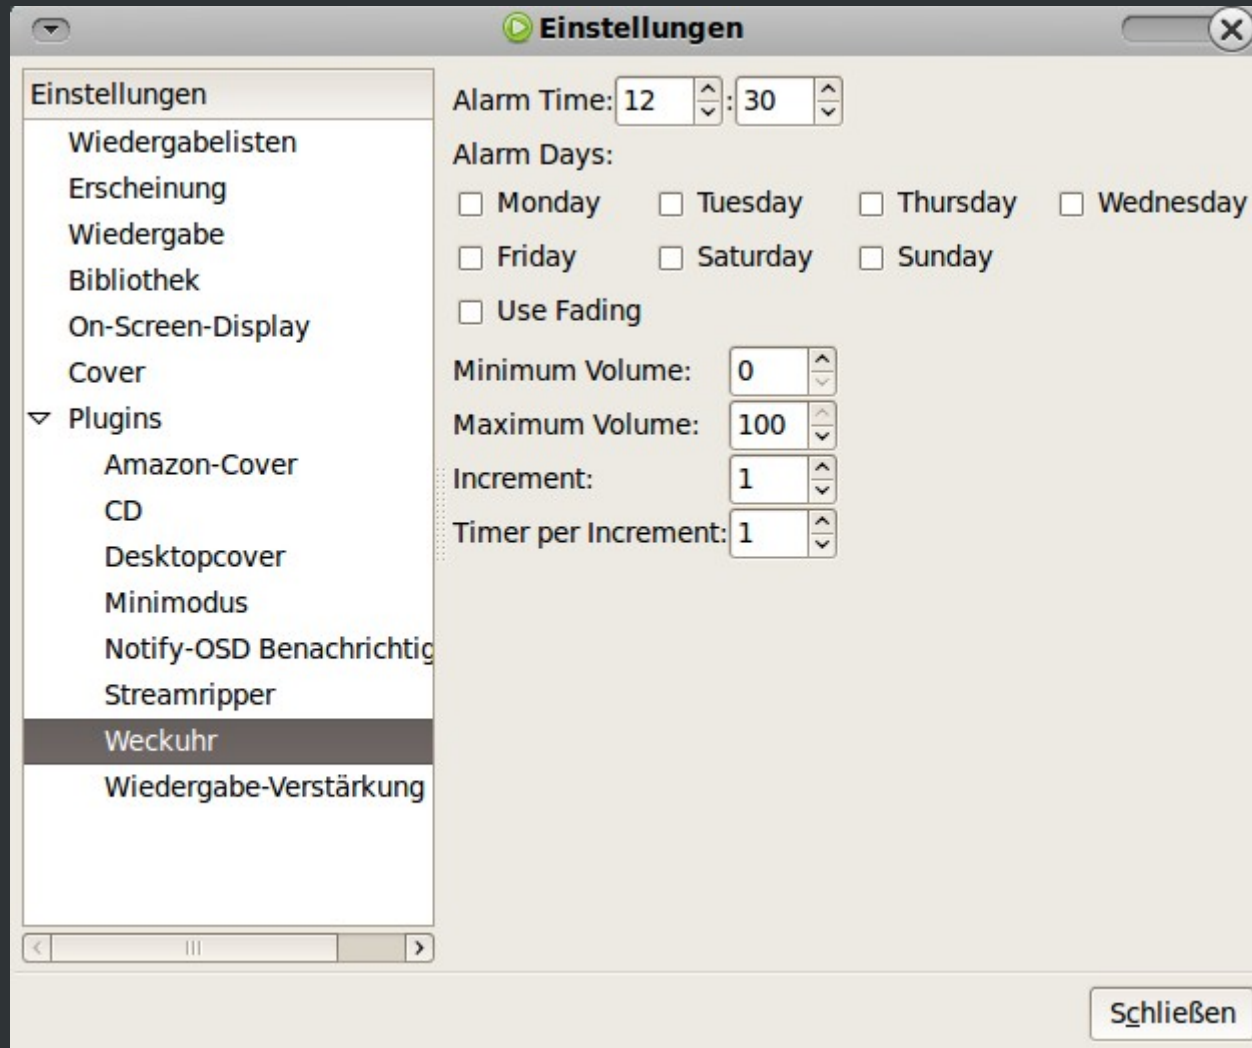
Einstellungen

Einstellungen
Wiedergabelisten
Erscheinung
Wiedergabe
Bibliothek
On-Screen-Display
Cover
Plugins
Amazon-Cover
CD
Desktopcover
Minimodus
Notify-OSD Benachrichtig
Streamripper
Weckuhr
Wiedergabe-Verstärkung

Alarm Time: 12 : 30
Alarm Days:
Monday
Tuesday
Thursday
Wednesday
Friday
Saturday
Sunday
Use Fading
Minimum Volume: 0
Maximum Volume: 100
Increment: 1
Timer per Increment: 1

Schließen